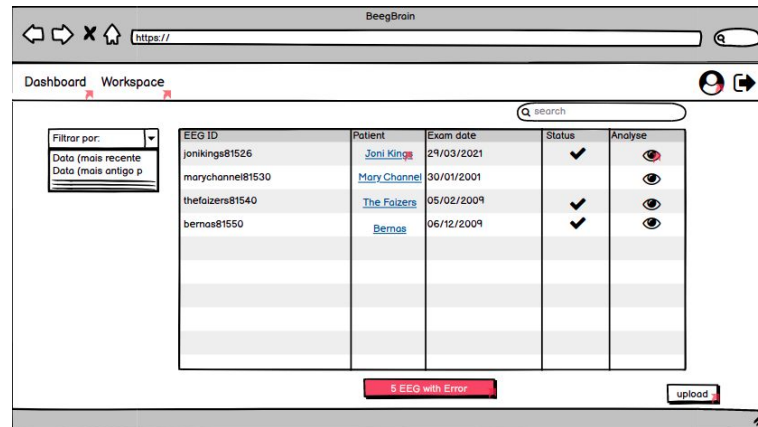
BeegBrain

https://

Dashboard Workspace

search

Filtrar por:
Data (mais recente
Data (mais antigo p

| EEG ID | Patient | Exam date | Status | Analyse |
|---|---|---|---|---|
| jonikings81526 | Joni Kings | 29/03/2021 | ✔ | |
| marychannel81530 | Mary Channel | 30/01/2001 | | |
| thefaizers81540 | The Faizers | 05/02/2009 | ✔ | |
| bernas81550 | Bernas | 06/12/2009 | ✔ | |

5 EEG with Error

upload